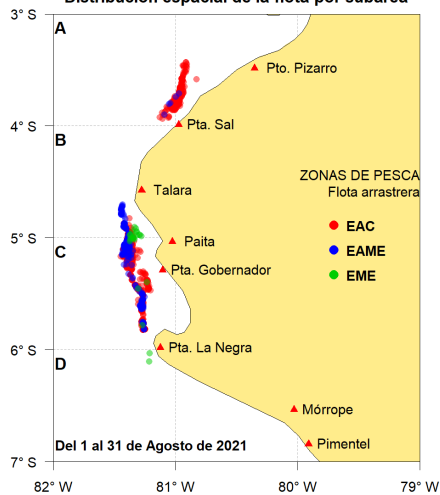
Distribución espacial de la flota por cubarca

3° S
4° S
5° S
6° S
7° S

A
B
C
D

Pto. Pizarro
Pta. Sal
Talara
Paita
Pta. Gobernador
Pta. La Negra
Mórrope
Pimentel

ZONAS DE PESCA
Flota arrastrera
EAC
EAME
EME

Del 1 al 31 de Agosto de 2021

82° W
81° W
80° W
79° W